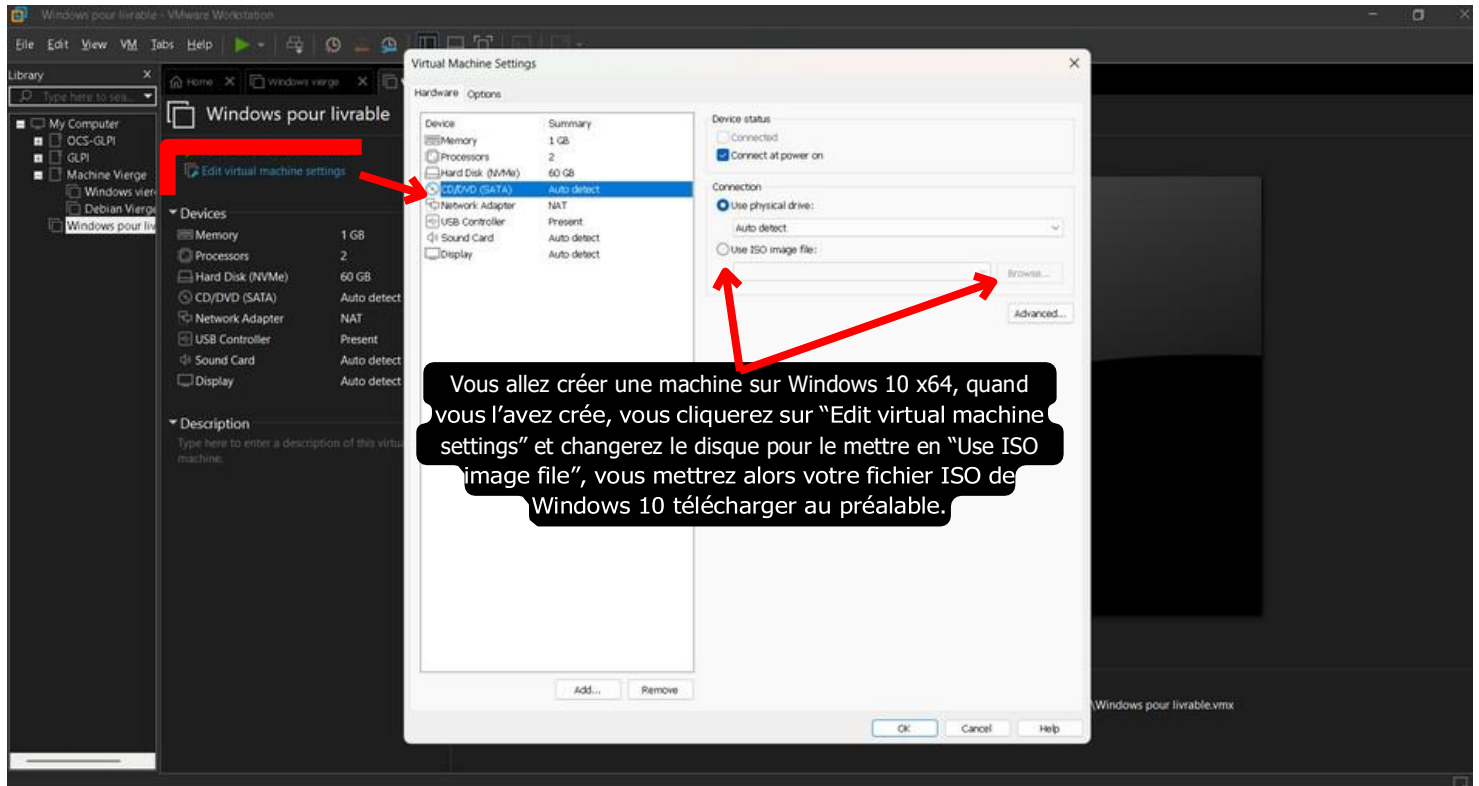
Windows pour livrable - VMware Workstation

File Edit View VM Tabs Help

Library
Type here to sea...
My Computer
OCS-GLPI
GLPI
Machine Vierge
Windows vier
Debian Vierge
Windows pour liv

Home
Windows verge

Windows pour livrable

Edit virtual machine settings

Devices
| | |
|---|---|
| Memory | 1 GB |
| Processors | 2 |
| Hard Disk (NVMe) | 60 GB |
| CD/DVD (SATA) | Auto detect |
| Network Adapter | NAT |
| USB Controller | Present |
| Sound Card | Auto detect |
| Display | Auto detect |

Description
Type here to enter a description of this virtual machine.

Virtual Machine Settings

Hardware Options

| Device | Summary |
|---|---|
| Memory | 1 GB |
| Processors | 2 |
| Hard Disk (NVMe) | 60 GB |
| CD/DVD (SATA) | Auto detect |
| Network Adapter | NAT |
| USB Controller | Present |
| Sound Card | Auto detect |
| Display | Auto detect |

Device status
Connected
Connect at power on

Connection
Use physical drive:
Auto detect
Use ISO image file:
Browse...

Advanced...

Add... Remove

OK Cancel Help

\Windows pour livrable.vmx

Vous allez créer une machine sur Windows 10 x64, quand vous l’avez crée, vous cliquerez sur “Edit virtual machine settings” et changerez le disque pour le mettre en “Use ISO image file”, vous mettrez alors votre fichier ISO de Windows 10 télécharger au préalable.